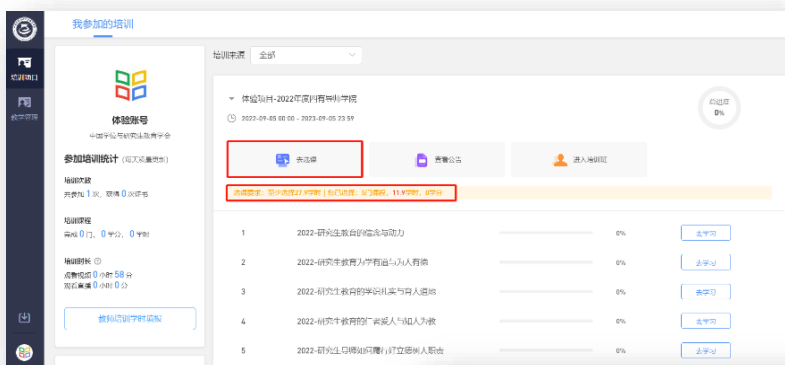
我参加的培训

培训项目

教学课程

体验账号

中国学位与研究生教育学会

参加培训统计（可不计算统计）

培训次数
共参加 1 次，获得 0 次证书

培训课程
完成 0 门，0 学分，0 学时

培训时长
点看视频 0 小时 58 分
观看直播 0 小时 0 分

教师培训学时证明

培训来源 全部

体验项目-2022年度导师培训学院

2022-09-05 00:00 - 2023-09-05 23:59

总进度
0%

去选课

查看公告

进入培训班

选课要求：至少选修21.9学时 | 自己选择：5门课程，11.9学时，0学分

| | | | |
|---|---|---|---|
| 1 | 2022-研究生教育的活力与动力 | 0% | 去学习 |
| 2 | 2022-研究生教育为学有道与为人有德 | 0% | 去学习 |
| 3 | 2022-研究生教育的学识扎实与育人道德 | 0% | 去学习 |
| 4 | 2022-研究生教育的广育英人与知人为教 | 0% | 去学习 |
| 5 | 2022-研究生导师如何履行立德树人职责 | 0% | 去学习 |